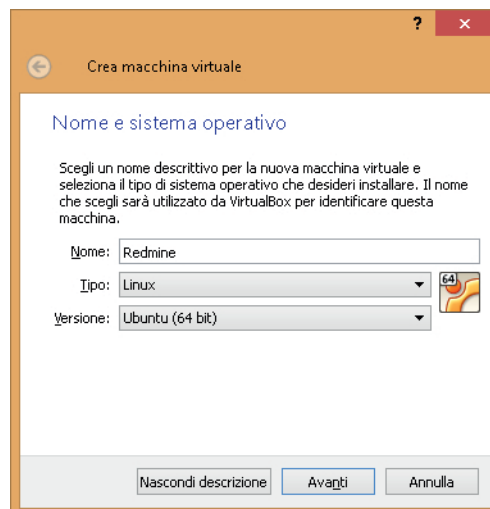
?
×

Crea macchina virtuale

Nome e sistema operativo

Scegli un nome descrittivo per la nuova macchina virtuale e seleziona il tipo di sistema operativo che desideri installare. Il nome che scegli sarà utilizzato da VirtualBox per identificare questa macchina.

Nome: Redmine

Tipo: Linux

Versione: Ubuntu (64 bit)

64

Nascondi descrizione
Avanti
Annulla